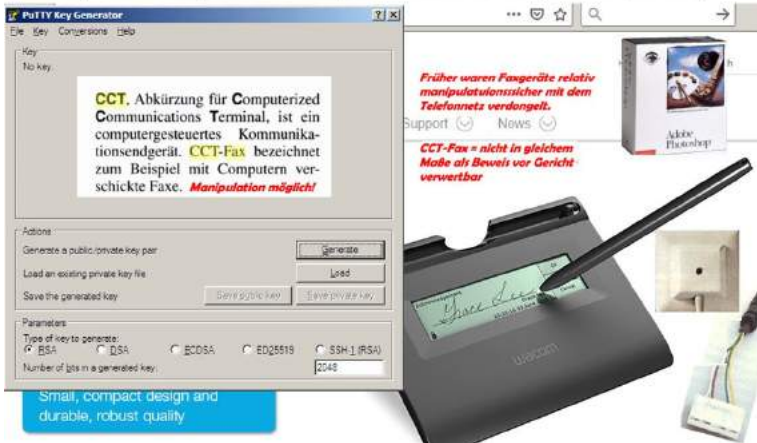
PuTTY Key Generator
? X
File Key Conversions Help
Key
No key.

CCT, Abkürzung für Computerized Communications Terminal, ist ein computergesteuertes Kommunikationsendgerät. CCT-Fax bezeichnet zum Beispiel mit Computern verschickte Faxe. Manipulation möglich!

Actions
Generate a public/private key pair
Generate
Load an existing private key file
Load
Save the generated key
Save public key
Save private key
Parameters
Type of key to generate:
RSA DSA ECDSA ED25519 SSH-1 (RSA)
Number of bits in a generated key:
2048

Small, compact design and durable, robust quality

Früher waren Faxgeräte relativ manipulationssicher mit dem Telefonnetz verdongelt.

CCT-Fax = nicht in gleichem Maße als Beweis vor Gericht verwertbar

Support News

Adobe Photoshop

wacom